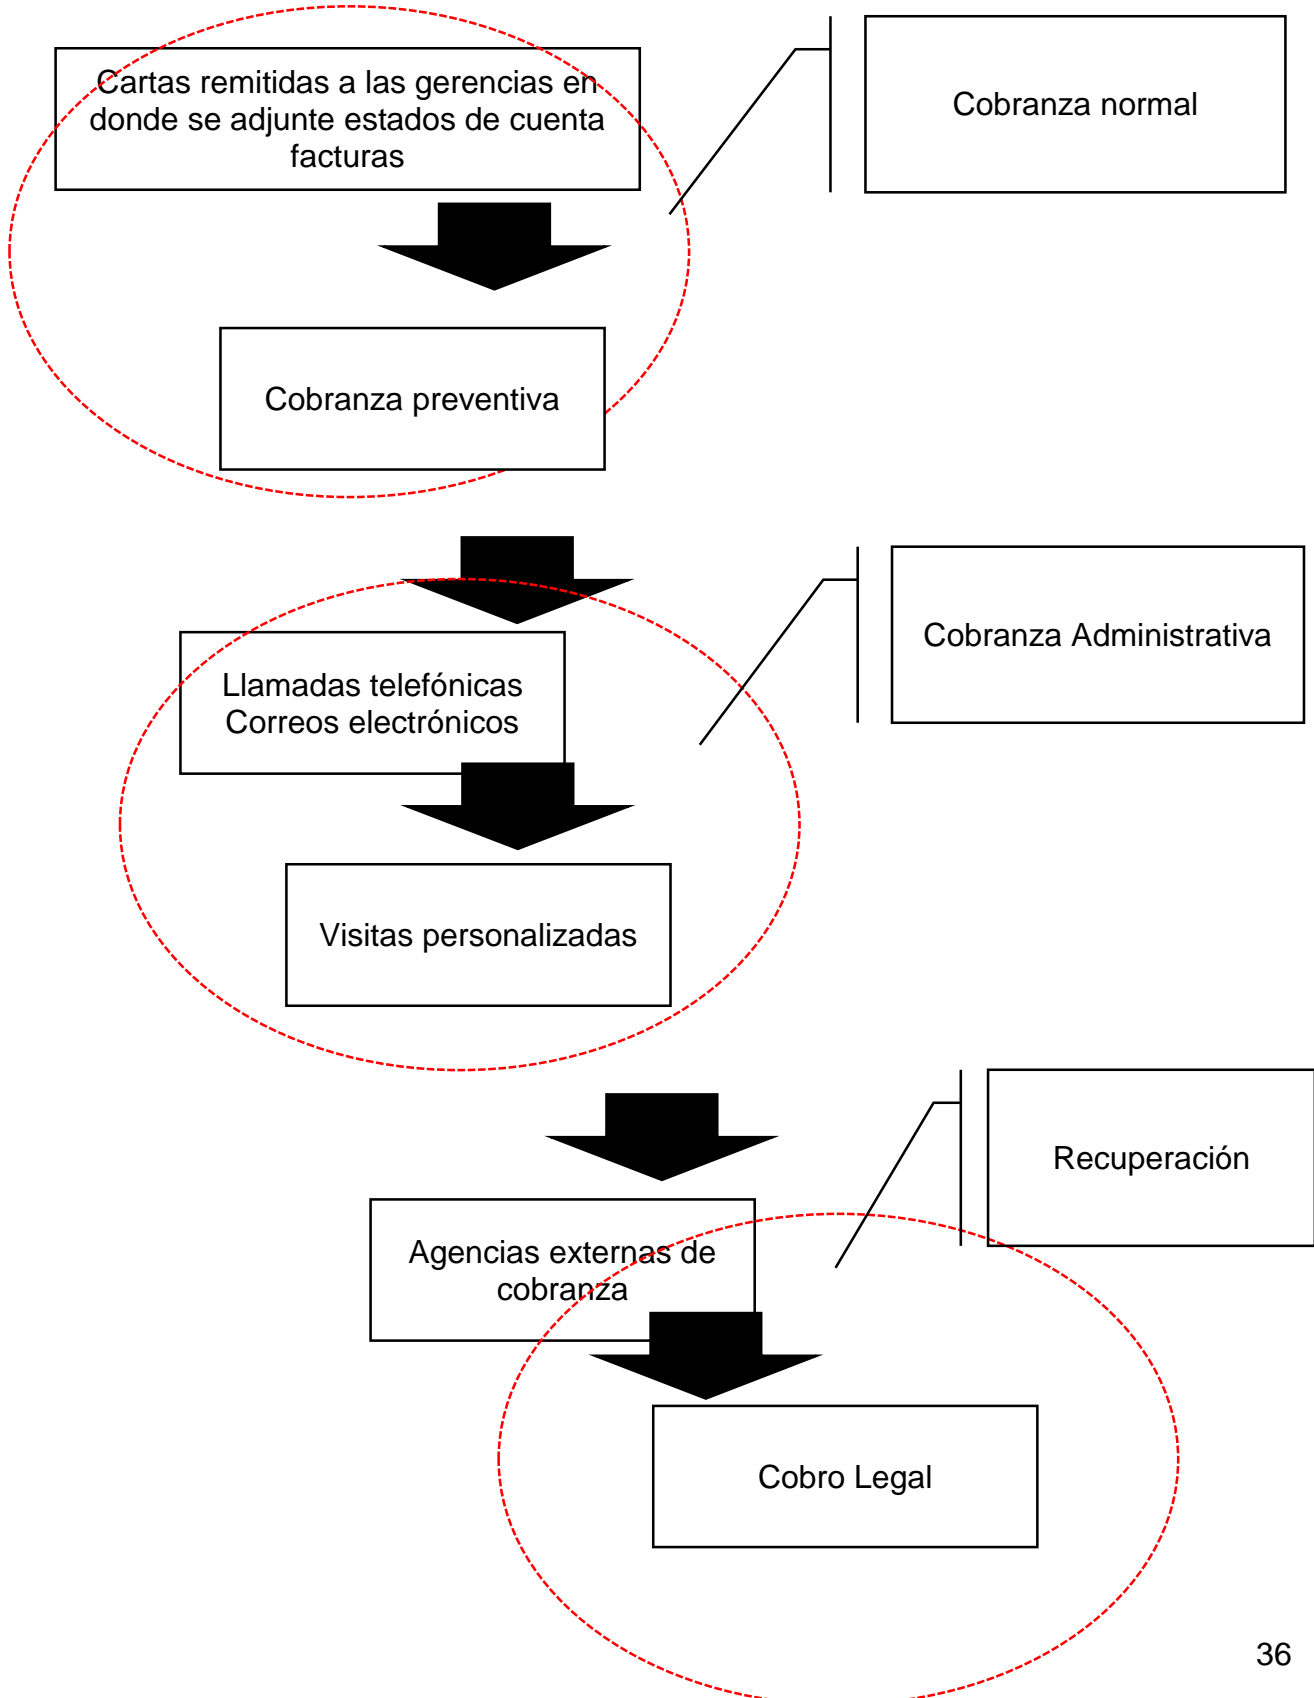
Cartas remitidas a las gerencias en donde se adjunte estados de cuenta facturas

Cobranza normal

Cobranza preventiva

Llamadas telefónicas
Correos electrónicos

Cobranza Administrativa

Visitas personalizadas

Recuperación

Agencias externas de cobranza

Cobro Legal

36